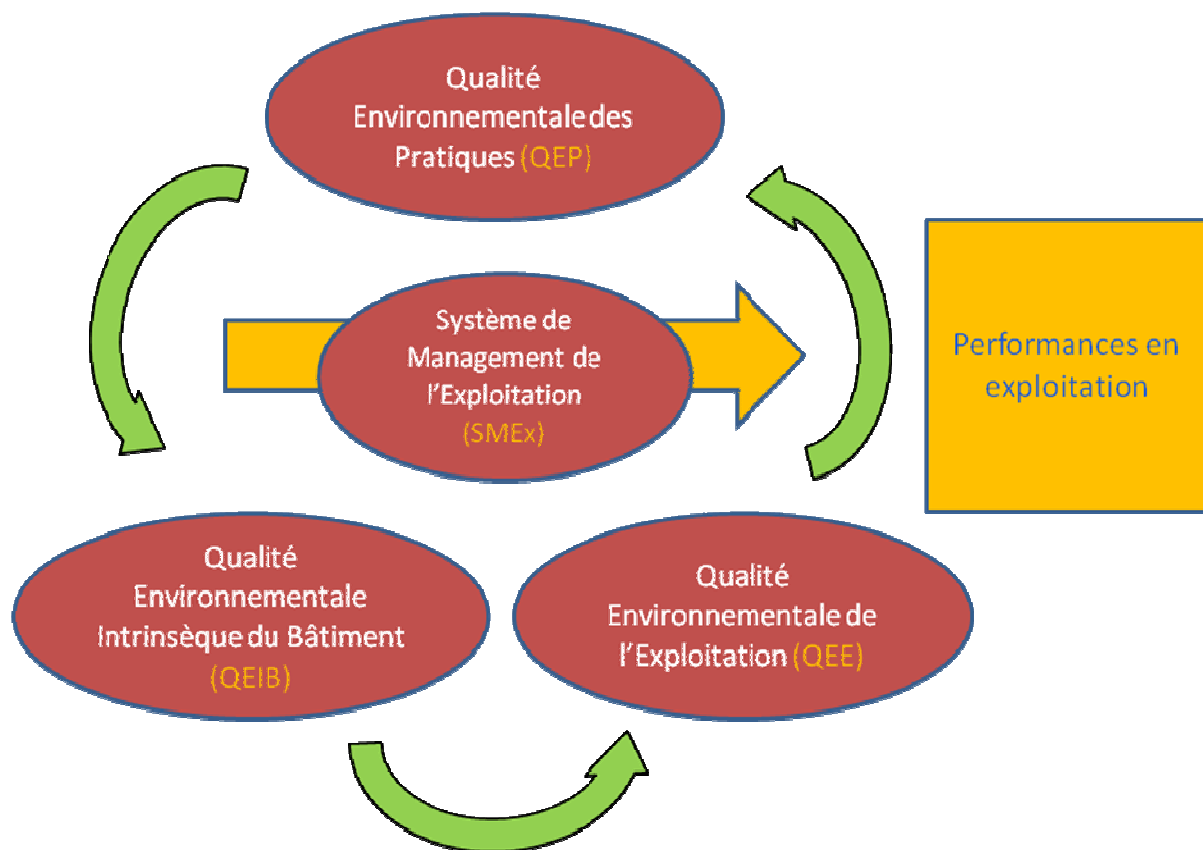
Qualité Environnementale des Pratiques (QEP)

Système de Management de l'Exploitation (SMEx)

Performances en exploitation

Qualité Environnementale Intrinsèque du Bâtiment (QEIB)

Qualité Environnementale de l'Exploitation (QEE)